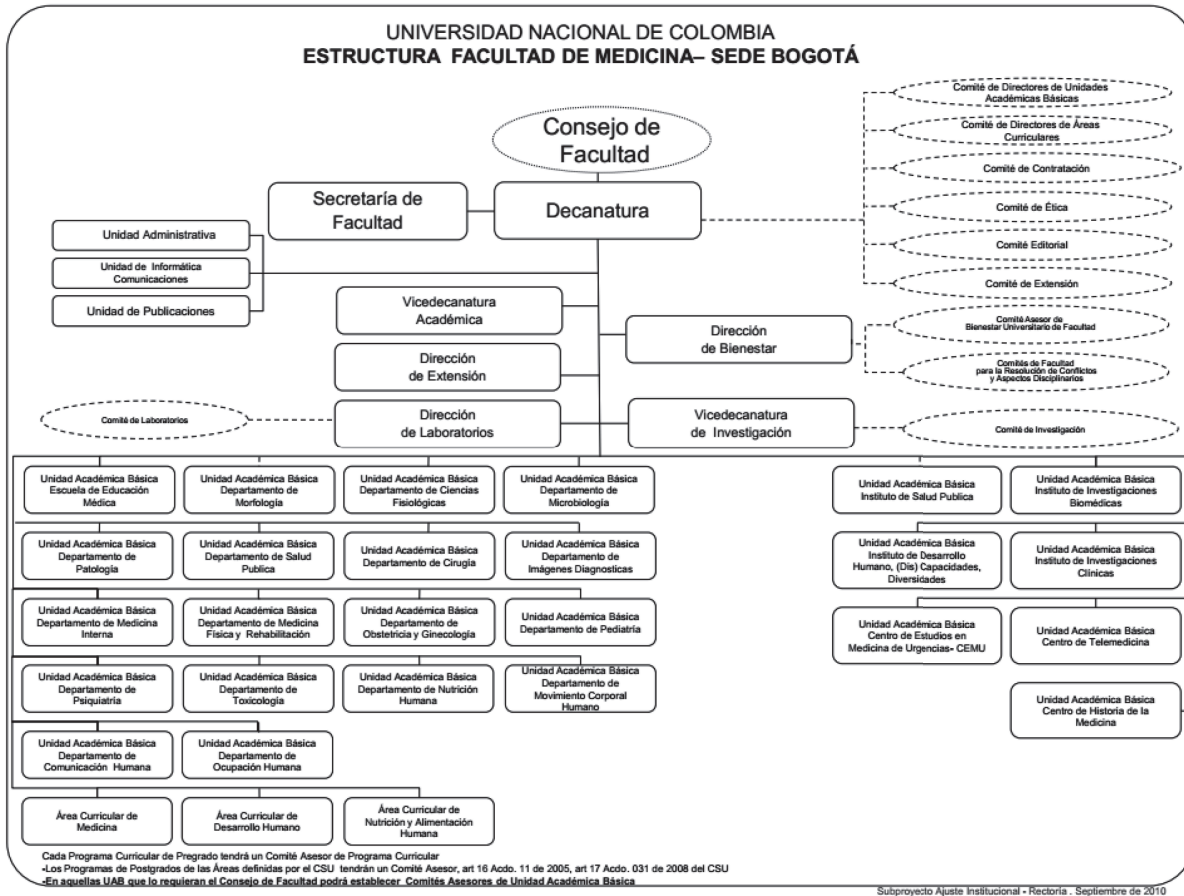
UNIVERSIDAD NACIONAL DE COLOMBIA
ESTRUCTURA FACULTAD DE MEDICINA– SEDE BOGOTÁ

Consejo de Facultad

Comité de Directores de Unidades Académicas Básicas

Comité de Directores de Áreas Curriculares

Comité de Contratación

Comité de Ética

Comité Editorial

Comité de Extensión

Secretaría de Facultad

Decanatura

Unidad Administrativa

Unidad de Informática Comunicaciones

Unidad de Publicaciones

Vicedecanatura Académica

Dirección de Bienestar

Comité Asesor de Bienestar Universitario de Facultad

Comités de Facultad para la Resolución de Conflictos y Aspectos Disciplinarios

Dirección de Extensión

Comité de Laboratorios

Dirección de Laboratorios

Vicedecanatura de Investigación

Comité de Investigación

Unidad Académica Básica Escuela de Educación Médica

Unidad Académica Básica Departamento de Morfología

Unidad Académica Básica Departamento de Ciencias Fisiológicas

Unidad Académica Básica Departamento de Microbiología

Unidad Académica Básica Instituto de Salud Publica

Unidad Académica Básica Instituto de Investigaciones Biomédicas

Unidad Académica Básica Departamento de Patología

Unidad Académica Básica Departamento de Salud Publica

Unidad Académica Básica Departamento de Cirugía

Unidad Académica Básica Departamento de Imágenes Diagnosticas

Unidad Académica Básica Instituto de Desarrollo Humano, (Dis) Capacidades, Diversidades

Unidad Académica Básica Instituto de Investigaciones Clínicas

Unidad Académica Básica Departamento de Medicina Interna

Unidad Académica Básica Departamento de Medicina Física y Rehabilitación

Unidad Académica Básica Departamento de Obstetricia y Ginecología

Unidad Académica Básica Departamento de Pediatría

Unidad Académica Básica Centro de Estudios en Medicina de Urgencias- CEMU

Unidad Académica Básica Centro de Telemedicina

Unidad Académica Básica Departamento de Psiquiatría

Unidad Académica Básica Departamento de Toxicología

Unidad Académica Básica Departamento de Nutrición Humana

Unidad Académica Básica Departamento de Movimiento Corporal Humano

Unidad Académica Básica Centro de Historia de la Medicina

Unidad Académica Básica Departamento de Comunicación Humana

Unidad Académica Básica Departamento de Ocupación Humana

Área Curricular de Medicina

Área Curricular de Desarrollo Humano

Área Curricular de Nutrición y Alimentación Humana

Cada Programa Curricular de Pregrado tendrá un Comité Asesor de Programa Curricular
-Los Programas de Postgrados de las Áreas definidas por el CSU tendrán un Comité Asesor, art 16 Acdo. 11 de 2005, art 17 Acdo. 031 de 2008 del CSU
-En aquellas UAB que lo requieran el Consejo de Facultad podrá establecer Comités Asesores de Unidad Académica Básica

Subproyecto Ajuste Institucional - Rectoría , Septiembre de 2010